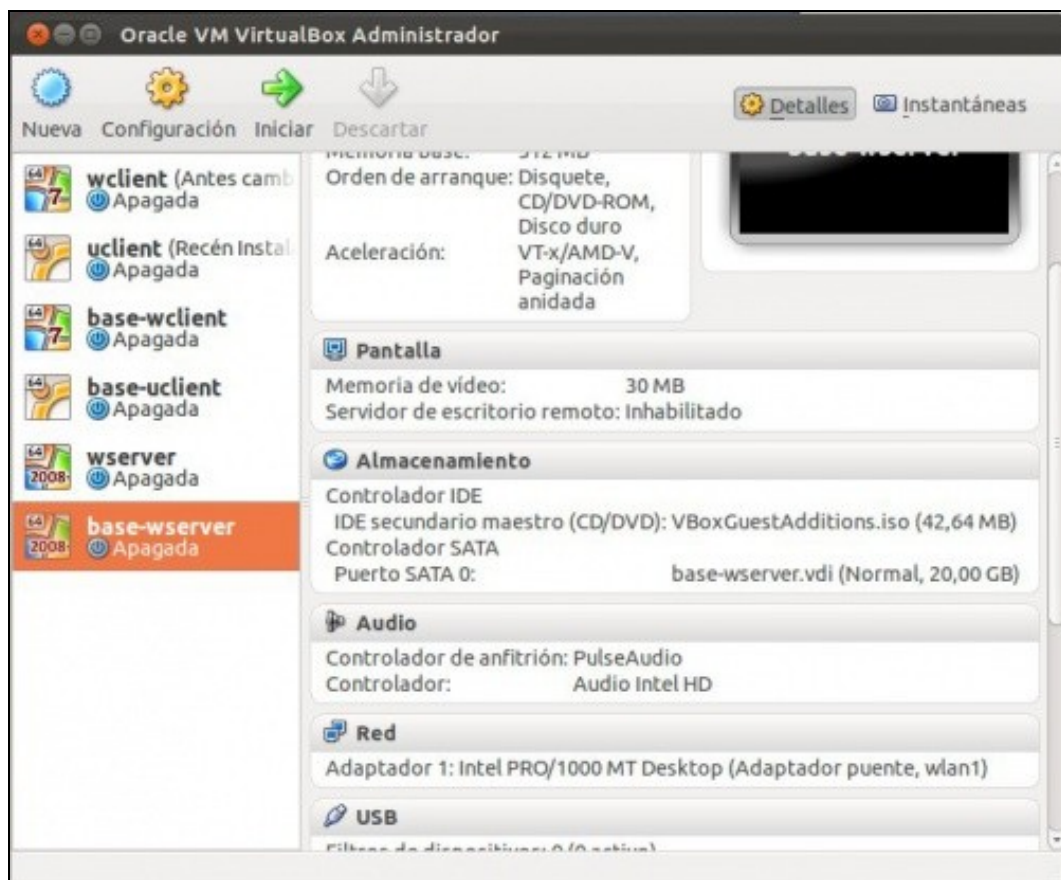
Oracle VM VirtualBox Administrador

Nueva Configuración Iniciar Descartar

Detalles Instantáneas

wclient (Antes camb
Apagada

uclient (Recén Instal
Apagada

base-wclient
Apagada

base-uclient
Apagada

wserver
Apagada

base-wserver
Apagada

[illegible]
Orden de arranque: Disquete, CD/DVD-ROM, Disco duro
Aceleración: VT-x/AMD-V, Paginación anidada

Pantalla
Memoria de vídeo: 30 MB
Servidor de escritorio remoto: Inhabilitado

Almacenamiento
Controlador IDE
IDE secundario maestro (CD/DVD): VBoxGuestAdditions.iso (42,64 MB)
Controlador SATA
Puerto SATA 0: base-wserver.vdi (Normal, 20,00 GB)

Audio
Controlador de anfitrión: PulseAudio
Controlador: Audio Intel HD

Red
Adaptador 1: Intel PRO/1000 MT Desktop (Adaptador puente, wlan1)

USB
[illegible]